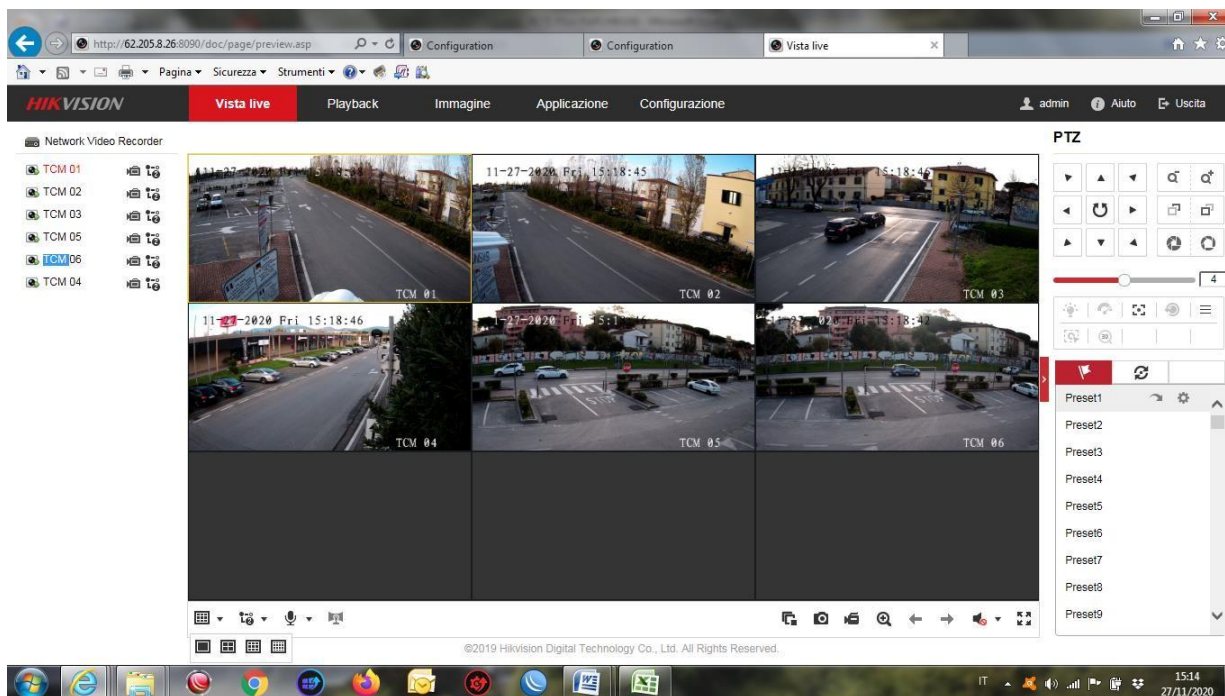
http://62.205.8.26:8090/doc/page/preview.asp
Configuration
Configuration
Vista live

Pagina ▾ Sicurezza ▾ Strumenti ▾

HIKVISION
Vista live
Playback
Immagine
Applicazione
Configurazione
admin
Aiuto
Uscita

Network Video Recorder
TCM 01
TCM 02
TCM 03
TCM 05
TCM 06
TCM 04

11-27-2020 Fri 15:18:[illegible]
TCM 01
11-27-2020 Fri 15:18:45
TCM 02
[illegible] 15:18:46
TCM 03
11-27-2020 Fri 15:18:46
TCM 04
11-27-2020 Fri 15:1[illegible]
TCM 05
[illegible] 2020 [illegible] 15:18:47
TCM 06

PTZ
4
Preset1
Preset2
Preset3
Preset4
Preset5
Preset6
Preset7
Preset8
Preset9

©2019 Hikvision Digital Technology Co., Ltd. All Rights Reserved.

IT
15:14
27/11/2020